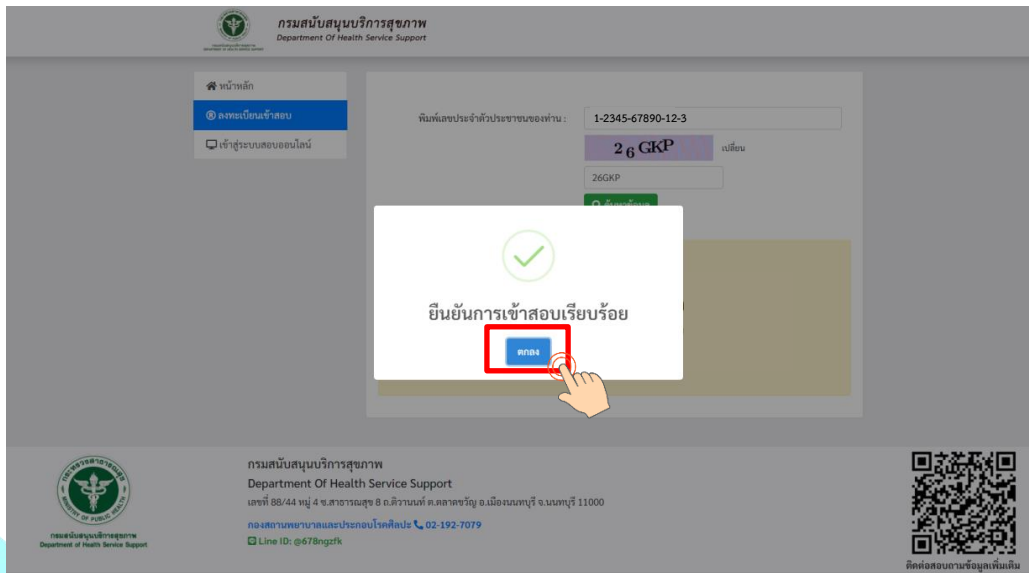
กรมสนับสนุนบริการสุขภาพ
Department Of Health Service Support

หน้าหลัก
ลงทะเบียนเข้าสอบ
เข้าสู่ระบบสอบออนไลน์

พิมพ์เลขประจำตัวประชาชนของท่าน : 1-2345-67890-12-3
26GKP เปลี่ยน
26GKP
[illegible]

ยืนยันการเข้าสอบเรียบร้อย
ตกลง

กรมสนับสนุนบริการสุขภาพ
Department Of Health Service Support
เลขที่ 88/44 หมู่ 4 ซ.สาธารณสุข 8 ถ.ติวานนท์ ต.ตลาดขวัญ อ.เมืองนนทบุรี จ.นนทบุรี 11000
กองสถานพยาบาลและการประกอบโรคศิลปะ 02-192-7079
Line ID: @678ngzfk

กรมสนับสนุนบริการสุขภาพ
Department of Health Service Support

ติดต่อสอบถามข้อมูลเพิ่มเติม